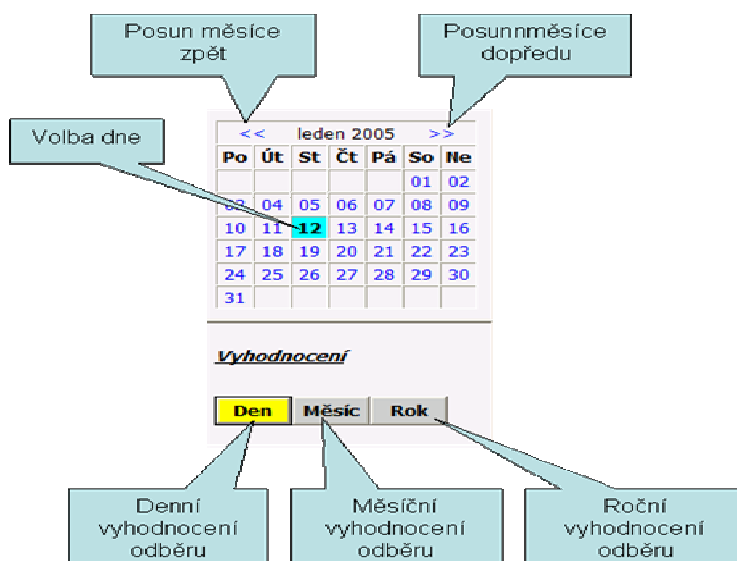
Posun měsíce zpět

Posunnměsíce dopředu

Volba dne

| << | leden 2005 | | | | | >> |
|---|---|---|---|---|---|---|
| Po | Út | St | Čt | Pá | So | Ne |
| | | | | | 01 | 02 |
| 03 | 04 | 05 | 06 | 07 | 08 | 09 |
| 10 | 11 | 12 | 13 | 14 | 15 | 16 |
| 17 | 18 | 19 | 20 | 21 | 22 | 23 |
| 24 | 25 | 26 | 27 | 28 | 29 | 30 |
| 31 | | | | | | |

Vyhodnocení

Den Měsíc Rok

Denní vyhodnocení odběru

Měsíční vyhodnocení odběru

Roční vyhodnocení odběru